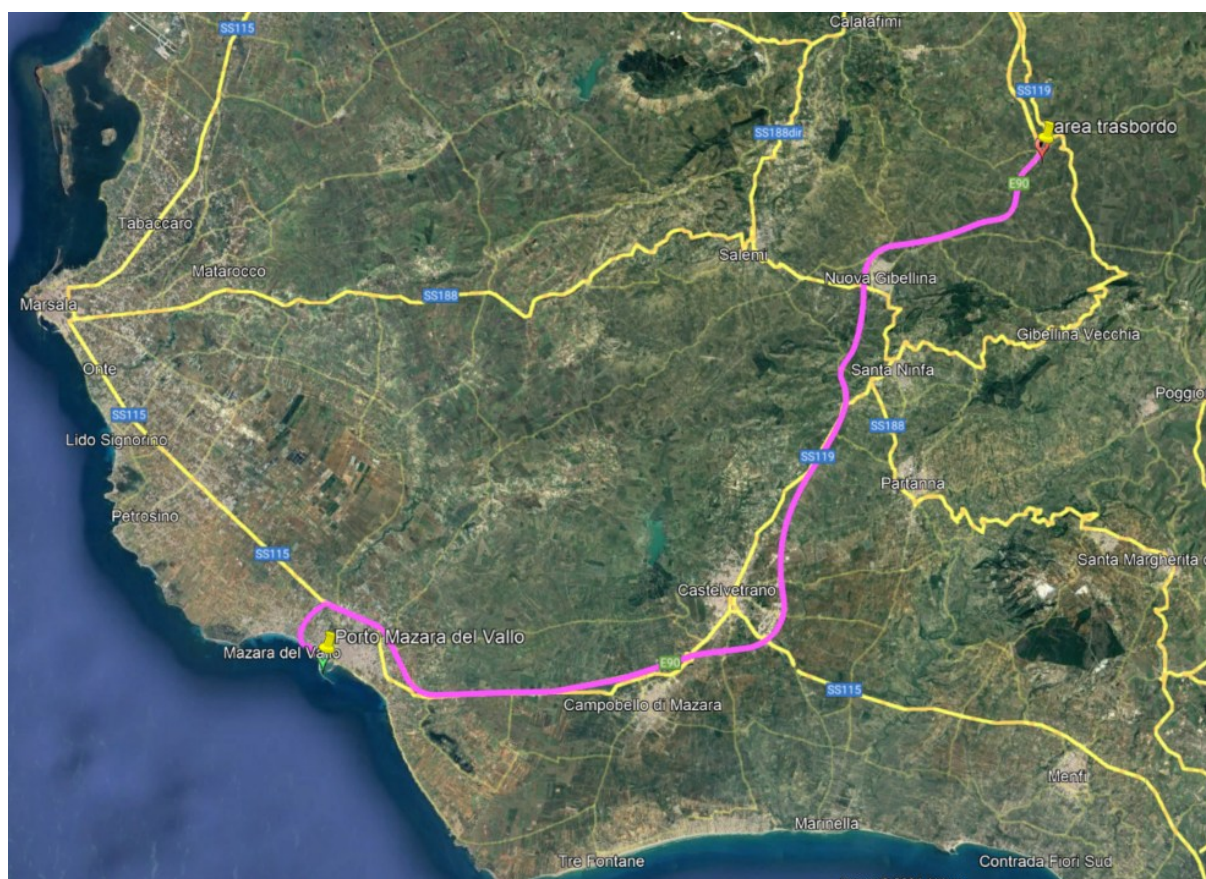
Calatafimi
SS115
SS119
area trasbordo
SS188dir
E90
Tabaccaro
Salemi
Nuova Gibellina
Matarocco
Marsala
SS188
Gibellina Vecchia
Santa Ninfa
Onte
Poggio
SS115
SS188
Lido Signorino
SS119
Partanna
Petrosino
Santa Margherita
SS115
Castelvetrano
Porto Mazara del Vallo
Mazara del Vallo
E90
SS115
Campobello di Mazara
Menfi
Marinella
Tre Fontane
Contrada Fiori Sud